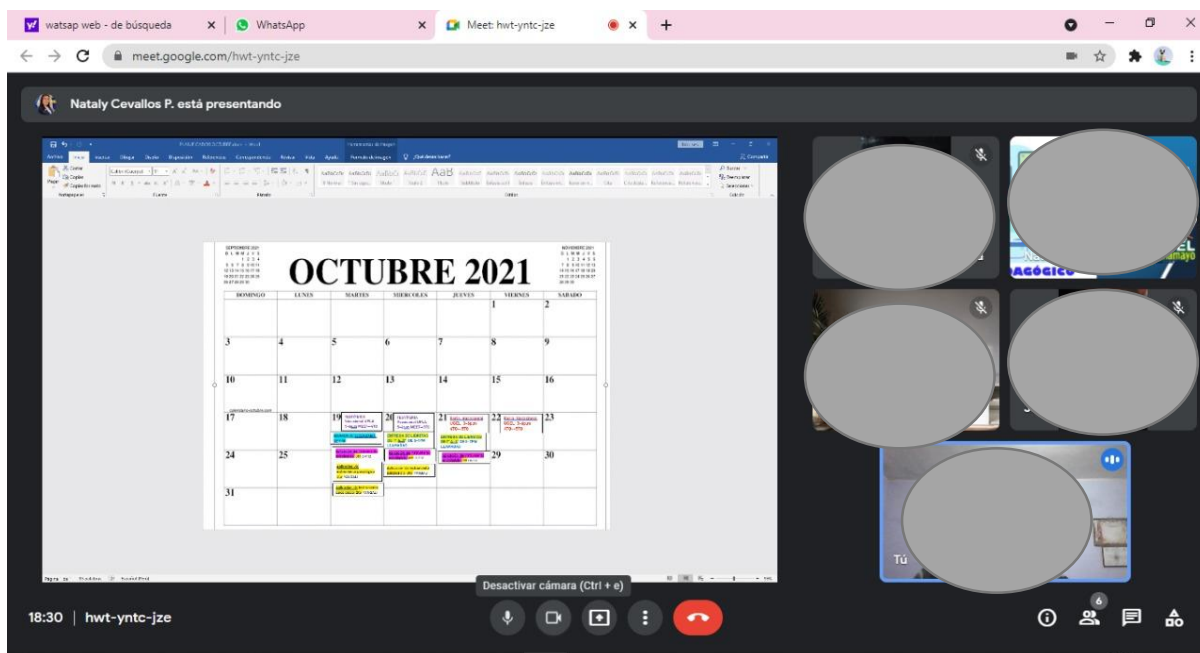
watsap web - de búsqueda
WhatsApp
Meet: hwt-yntc-jze
meet.google.com/hwt-yntc-jze

Nataly Cevallos P. está presentando

Archivo Inicio Insertar Dibujar Diseño Disposición Referencias Correspondencia Revisar Vista Ayuda Formato de imagen ¿Qué desea hacer? Compartir

Pegar Portapapeles Fuente Párrafo Estilos Edición

AaBbCcDd AaBbCcDd AaBbCc AaBbCcC AaB

SEPTIEMBRE 2021

OCTUBRE 2021

NOVIEMBRE 2021

| DOMINGO | LUNES | MARTES | MIERCOLES | JUEVES | VIERNES | SABADO |
|---|---|---|---|---|---|---|
| | | | | | 1 | 2 |
| 3 | 4 | 5 | 6 | 7 | 8 | 9 |
| 10 | 11 | 12 | 13 | 14 | 15 | 16 |
| 17 | 18 | 19 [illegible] | 20 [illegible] | 21 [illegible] | 22 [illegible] | 23 |
| 24 | 25 | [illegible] | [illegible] | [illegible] 29 | | 30 |
| 31 | | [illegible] | | | | |

Página 1 de 1

Desactivar cámara (Ctrl + e)

Tú

18:30 | hwt-yntc-jze

6